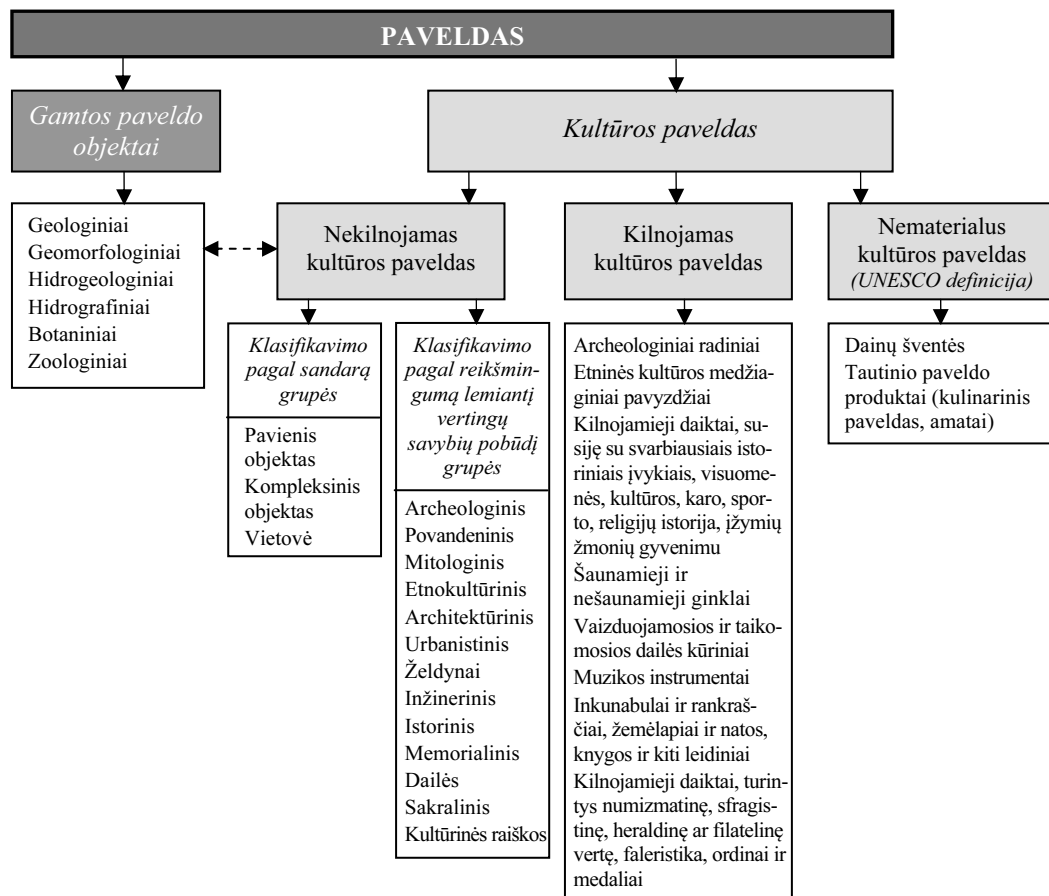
PAVELDAS

Gamtos paveldo objektai

Kultūros paveldas

Geologiniai
Geomorfologiniai
Hidrogeologiniai
Hidrografiniai
Botaniniai
Zoologiniai

Nekilnojamas kultūros paveldas

Kilnojamas kultūros paveldas

Nematerialus kultūros paveldas (UNESCO definicija)

Klasifikavimo pagal sandarą grupės

Pavienis objektas
Kompleksinis objektas
Vietovė

Klasifikavimo pagal reikšmingumą lemiantį vertingų savybių pobūdį grupės

Archeologinis
Povandeninis
Mitologinis
Etnokultūrinis
Architektūrinis
Urbanistinis
Želdynai
Inžinerinis
Istorinis
Memorialinis
Dailės
Sakralinis
Kultūrinės raiškos

Archeologiniai radiniai
Etninės kultūros medžiaginiai pavyzdžiai
Kilnojamieji daiktai, susiję su svarbiausiais istoriniais įvykiais, visuomenės, kultūros, karo, sporto, religijų istorija, įžymių žmonių gyvenimu
Šaunamieji ir nešaunamieji ginklai
Vaizduojamosios ir taikomosios dailės kūriniai
Muzikos instrumentai
Inkunabulai ir rankraščiai, žemėlapiai ir natos, knygos ir kiti leidiniai
Kilnojamieji daiktai, turintys numizmatinę, sfragistinę, heraldinę ar filatelinę vertę, faleristika, ordinai ir medaliai

Dainų šventės
Tautinio paveldo produktai (kulinarinis paveldas, amatai)